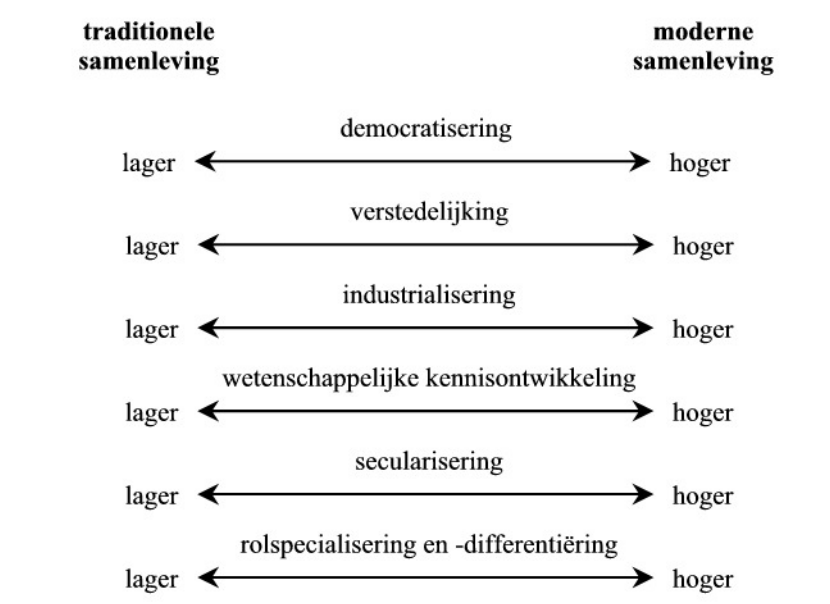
traditionele samenleving

moderne samenleving

democratisering
lager hoger

verstedelijking
lager hoger

industrialisering
lager hoger

wetenschappelijke kennisontwikkeling
lager hoger

secularisering
lager hoger

rolspecialisering en -differentiëring
lager hoger